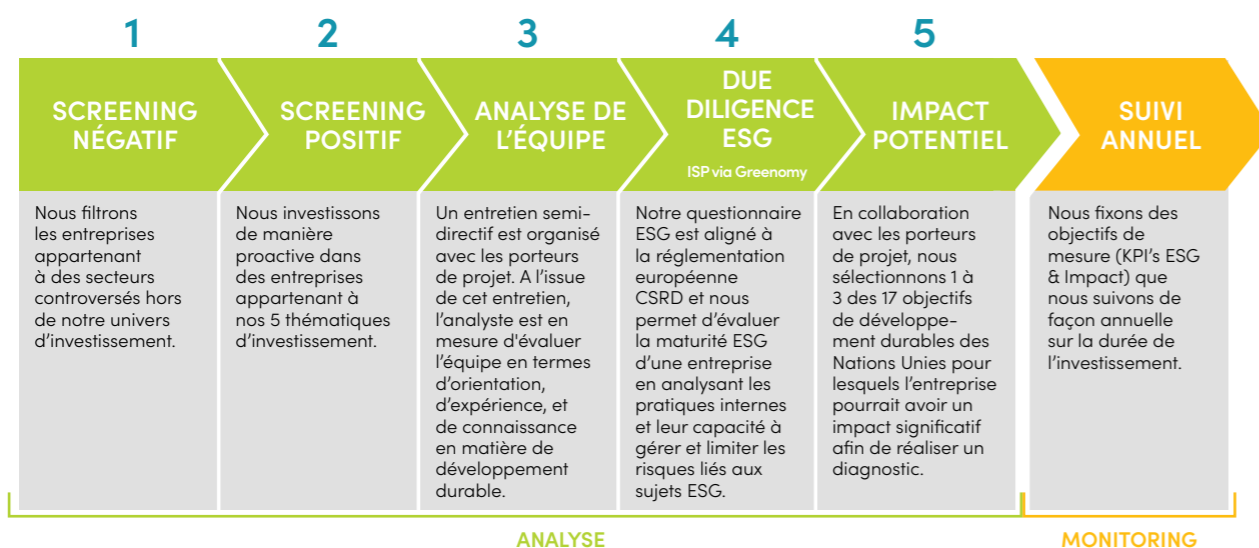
1

SCREENING NÉGATIF

Nous filtrons les entreprises appartenant à des secteurs controversés hors de notre univers d'investissement.

2

SCREENING POSITIF

Nous investissons de manière proactive dans des entreprises appartenant à nos 5 thématiques d'investissement.

3

ANALYSE DE L'ÉQUIPE

Un entretien semi-directif est organisé avec les porteurs de projet. A l'issue de cet entretien, l'analyste est en mesure d'évaluer l'équipe en termes d'orientation, d'expérience, et de connaissance en matière de développement durable.

4

DUE DILIGENCE ESG

ISP via Greenomy

Notre questionnaire ESG est aligné à la réglementation européenne CSRD et nous permet d'évaluer la maturité ESG d'une entreprise en analysant les pratiques internes et leur capacité à gérer et limiter les risques liés aux sujets ESG.

5

IMPACT POTENTIEL

En collaboration avec les porteurs de projet, nous sélectionnons 1 à 3 des 17 objectifs de développement durables des Nations Unies pour lesquels l'entreprise pourrait avoir un impact significatif afin de réaliser un diagnostic.

SUIVI ANNUEL

Nous fixons des objectifs de mesure (KPI's ESG & Impact) que nous suivons de façon annuelle sur la durée de l'investissement.

ANALYSE

MONITORING